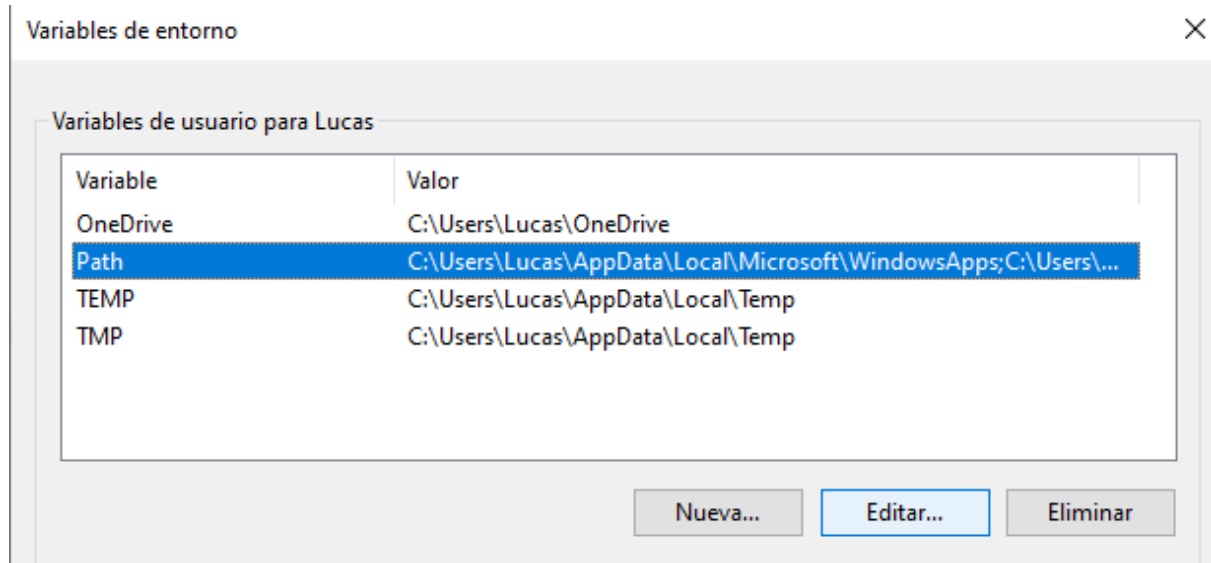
Variables de entorno

Variables de usuario para Lucas

| Variable | Valor |
|---|---|
| OneDrive | C:\Users\Lucas\OneDrive |
| Path | C:\Users\Lucas\AppData\Local\Microsoft\WindowsApps;C:\Users\... |
| TEMP | C:\Users\Lucas\AppData\Local\Temp |
| TMP | C:\Users\Lucas\AppData\Local\Temp |

Nueva...
Editar...
Eliminar